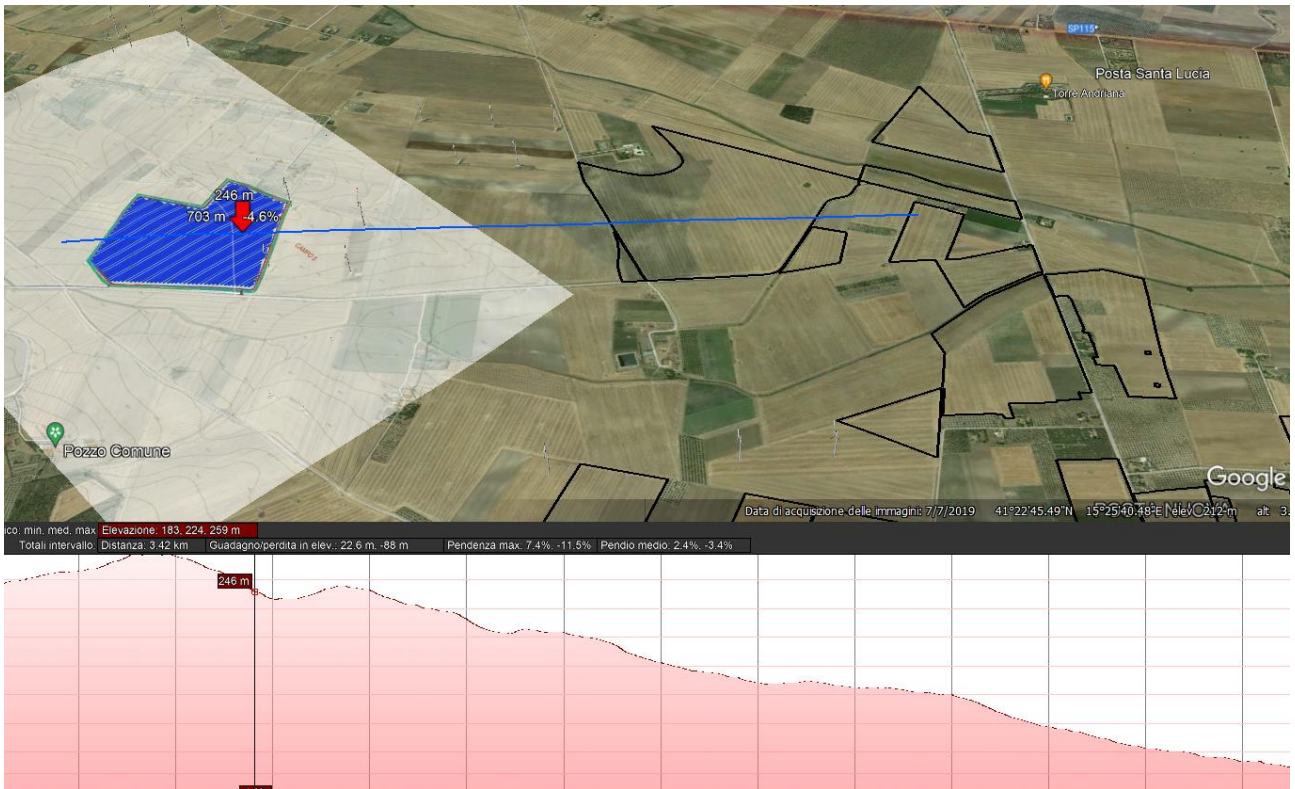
SP115

Posta Santa Lucia

Torre Andriana

246 m

703 m

-4.6%

CAMPO 2

Pozzo Comune

Google

Data di acquisizione delle immagini: 7/7/2019 41°22'45.49"N 15°25'40.48"E elev 212 m alt 3.

ico: min, med, max: Elevazione: 183, 224, 259 m

Totali intervallo: Distanza: 3.42 km Guadagno/perdita in elev.: 22.6 m, -88 m Pendenza max: 7.4%, -11.5% Pendio medio: 2.4%, -3.4%

246 m